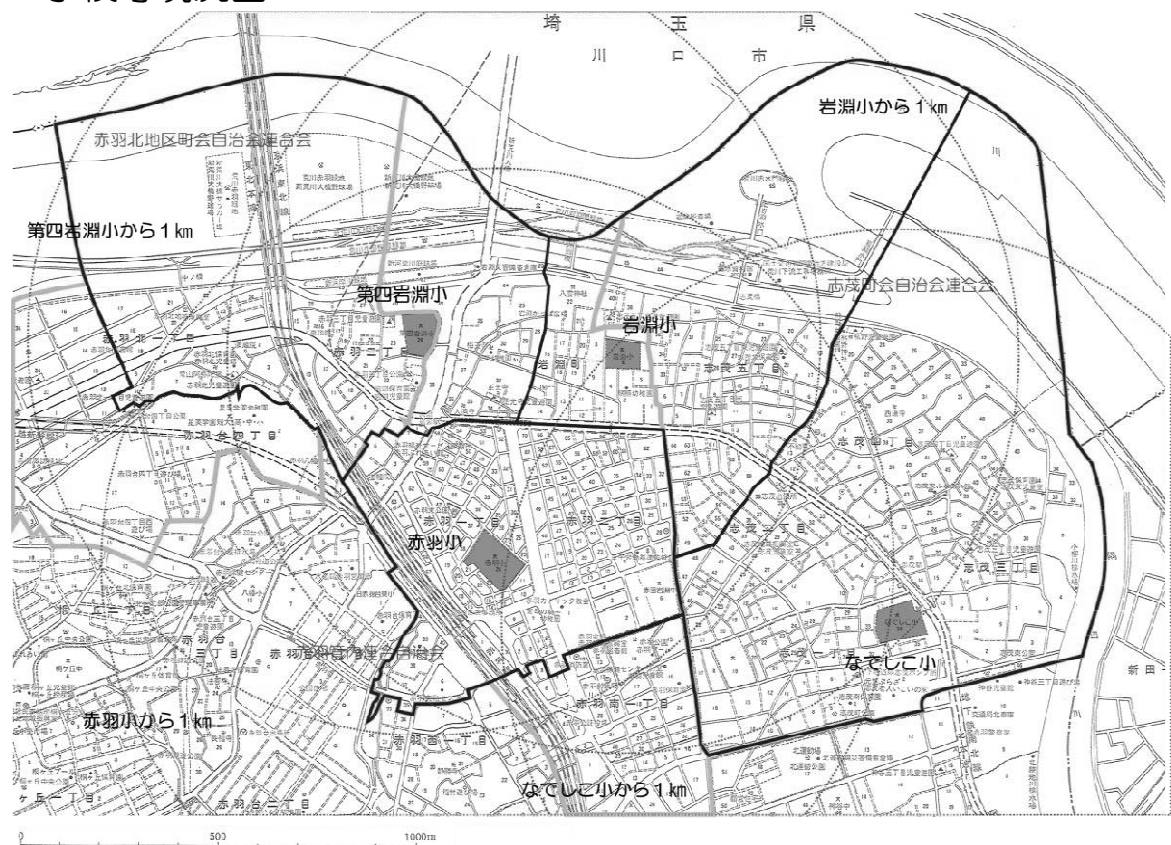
埼　玉　県
川　口　市
岩淵小から１㎞
赤羽北地区町会自治会連合会
第四岩淵小から１㎞
志茂町会自治会連合会
第四岩淵小
岩淵小
赤羽二丁目
岩淵町
志茂五丁目
赤羽北一丁目
赤羽台四丁目
赤羽一丁目
赤羽二丁目
志茂一丁目
志茂二丁目
赤羽小
志茂三丁目
赤羽西三丁目
赤羽地区町会自治会連合会
志茂一丁目
なでしこ小
赤羽小から１㎞
赤羽南一丁目
赤羽西一丁目
赤羽台二丁目
なでしこ小から１㎞
新田
0　500　1000m